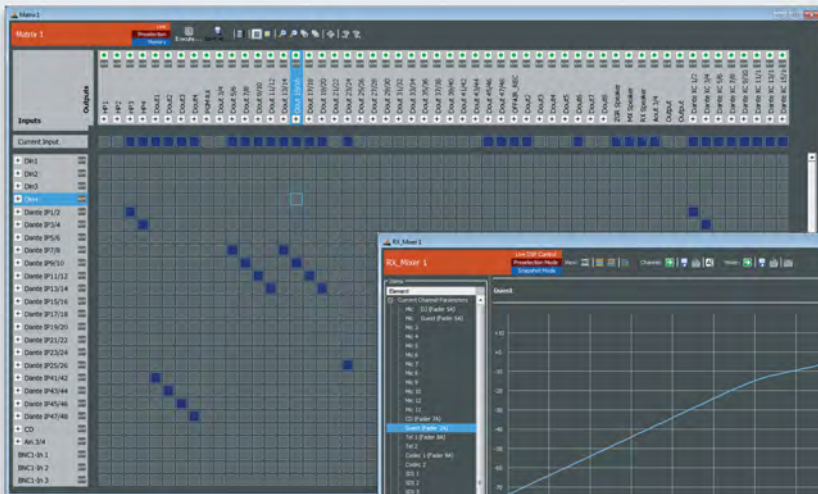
Matrix 1

Matrix 1

Live
Preselection
Memory

Execute

Outputs

Inputs

HP1
HP2
HP3
HP4
Dout1
Dout2
Dout3
Dout4
PGM Mix
Dout 3/4
Dout 5/6
Dout 7/8
Dout 9/10
Dout 11/12
Dout 13/14
Dout 15/16
Dout 17/18
Dout 19/20
Dout 21/22
Dout 23/24
Dout 25/26
Dout 27/28
Dout 29/30
Dout 31/32
Dout 33/34
Dout 35/36
Dout 37/38
Dout 39/40
Dout 41/42
Dout 43/44
Dout 45/46
Dout 47/48
OFFAIR_REC
Dout1
Dout2
Dout3
Dout4
Dout5
Dout6
Dout7
Dout8
CUE Speaker
Mic Speaker
TB Speaker
Aout 3/4
Output
Output
Dante XC 1/2
Dante XC 3/4
Dante XC 5/6
Dante XC 7/8
Dante XC 9/10
Dante XC 11/12
Dante XC 13/14

Current Input

Din1
Din2
Din3
Din4
Dante IP1/2
Dante IP3/4
Dante IP5/6
Dante IP7/8
Dante IP9/10
Dante IP11/12
Dante IP13/14
Dante IP15/16
Dante IP17/18
Dante IP19/20
Dante IP21/22
Dante IP23/24
Dante IP25/26
Dante IP41/42
Dante IP43/44
Dante IP45/46
Dante IP47/48
CD
An 3/4
BNC1-In 1
BNC1-In 2
BNC1-In 3

RX_Mixer 1

RX_Mixer 1

Live DSP Control
Preselection Mode
Snapshot Mode

Channel
Views

Element

Current Channel Parameters
Mic DJ (Fader 5A)
Mic Guest (Fader 6A)
Mic 3
Mic 4
Mic 5
Mic 6
Mic 7
Mic 8
Mic 9
Mic 10
Mic 11
Mic 12
CD (Fader 7A)
Guest (Fader 2A)
Tel 1 (Fader 8A)
Tel 2
Codec 1 (Fader 9A)
Codec 2
SD1 1
SD1 2
SD1 3

Guest